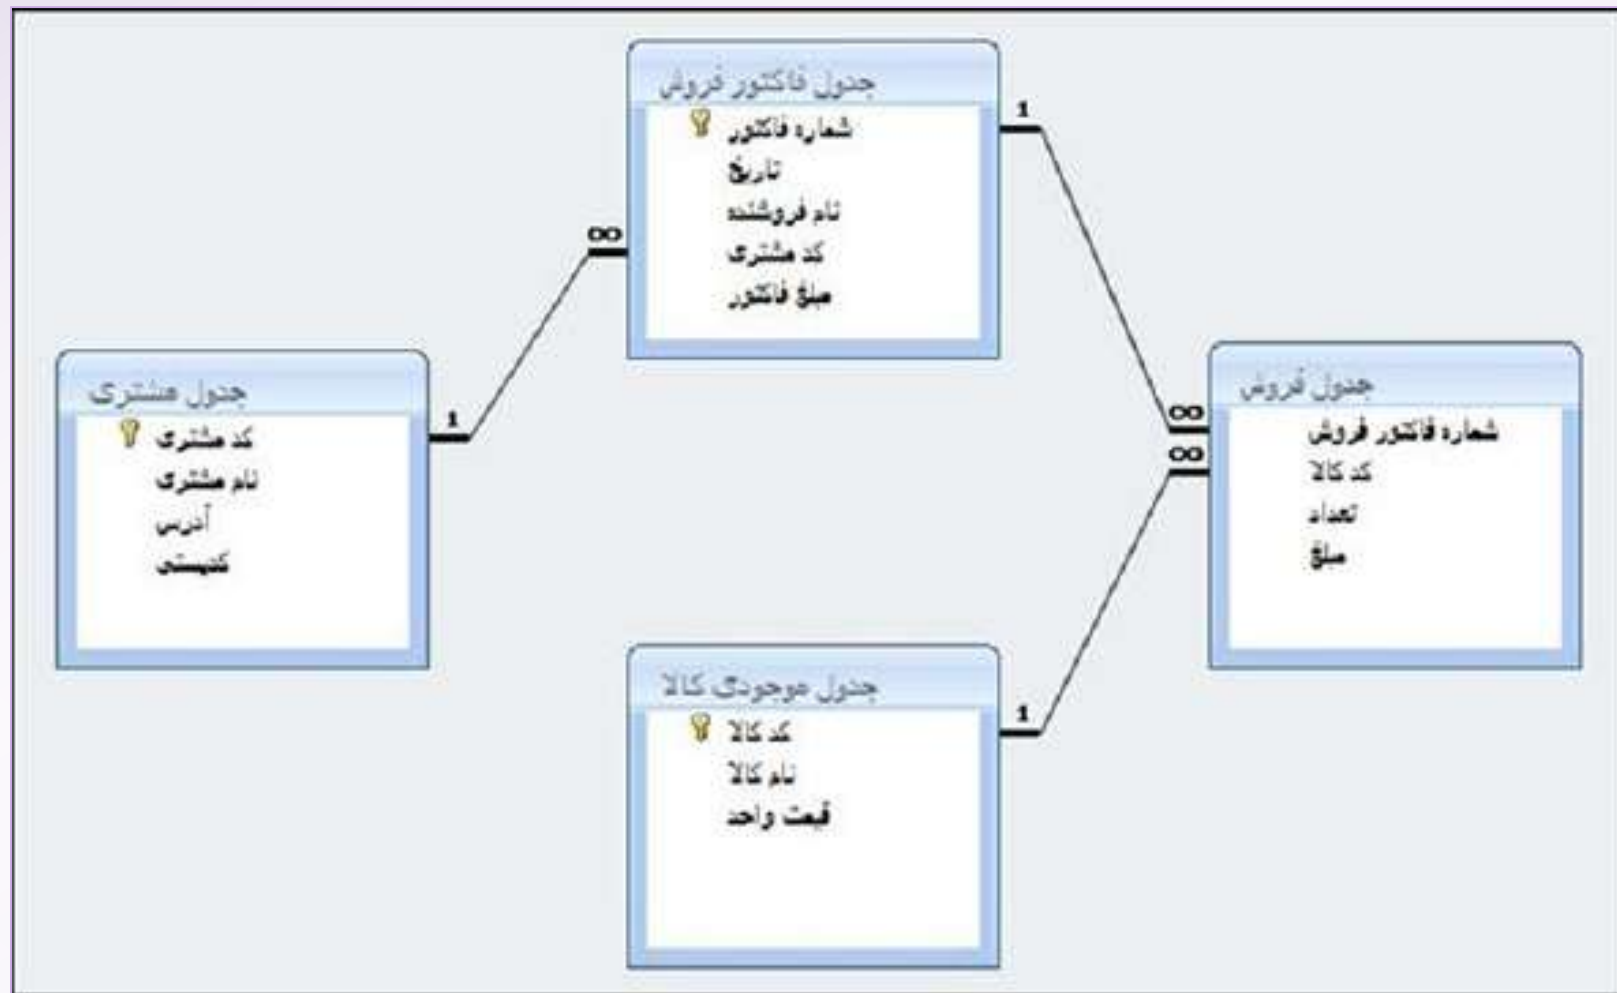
جدول فاکتور فروش
شماره فاکتور
تاریخ
نام فروشنده
کد مشتری
مبلغ فاکتور

1
∞

جدول مشتری
کد مشتری
نام مشتری
آدرس
کدپستی

1

جدول فروش
شماره فاکتور فروش
کد کالا
تعداد
مبلغ

∞
∞

جدول موجودی کالا
کد کالا
نام کالا
قیمت واحد

1